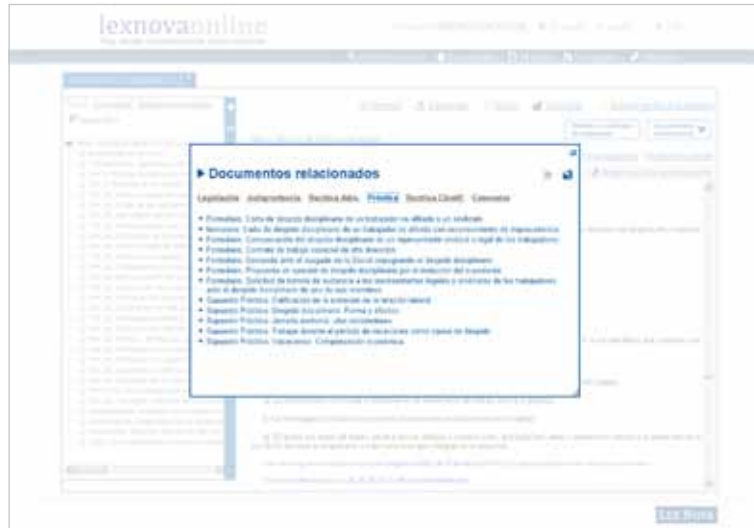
lexnovaonline

Documentos relacionados

Legislación Jurisprudencia Doctrina Adm. Práctica Doctrina (DGT) Convenios

• Formularios. Carta de despido disciplinario de un trabajador no afiliado a un sindicato
• Formularios. Carta de despido disciplinario de un trabajador no afiliado con conocimiento de representantes
• Formularios. Comunicación del despido disciplinario de un representante sindical o legal de los trabajadores
• Formularios. Contrato de trabajo especial de alta dirección
• Formularios. Demanda ante el Juzgado de lo Social impugnando el despido disciplinario
• Formularios. Propuesta de sanción de despido disciplinario por la dirección de la empresa
• Formularios. Solicitud de informe de la empresa a los representantes legales o sindicales de los trabajadores ante el despido disciplinario de uno de sus miembros
• Supuesto Práctico. Calificación de la extinción de la relación laboral
• Supuesto Práctico. Despido disciplinario. Forma y efectos
• Supuesto Práctico. Despido disciplinario: plazo de caducidad
• Supuesto Práctico. Trabajar durante el período de vacaciones como causa de despido
• Supuesto Práctico. Vacaciones. Compensación económica

Lex Nova